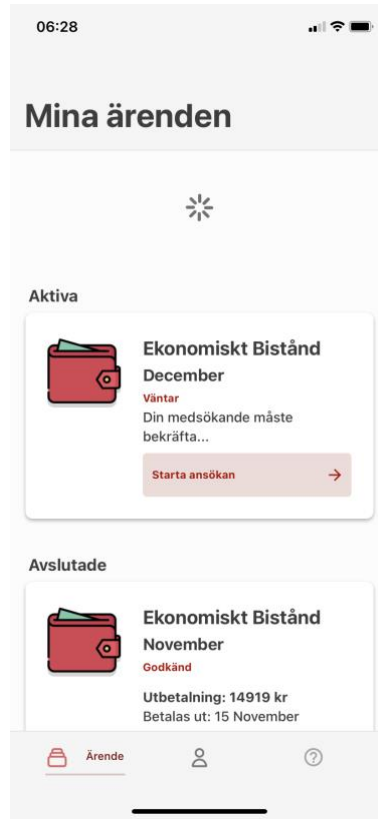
06:28

Mina ärenden

Aktiva

Ekonomiskt Bistånd
December
Väntar
Din medsökande måste bekräfta...
Starta ansökan →

Avslutade

Ekonomiskt Bistånd
November
Godkänd
Utbetalning: 14919 kr
Betalas ut: 15 November

Ärende